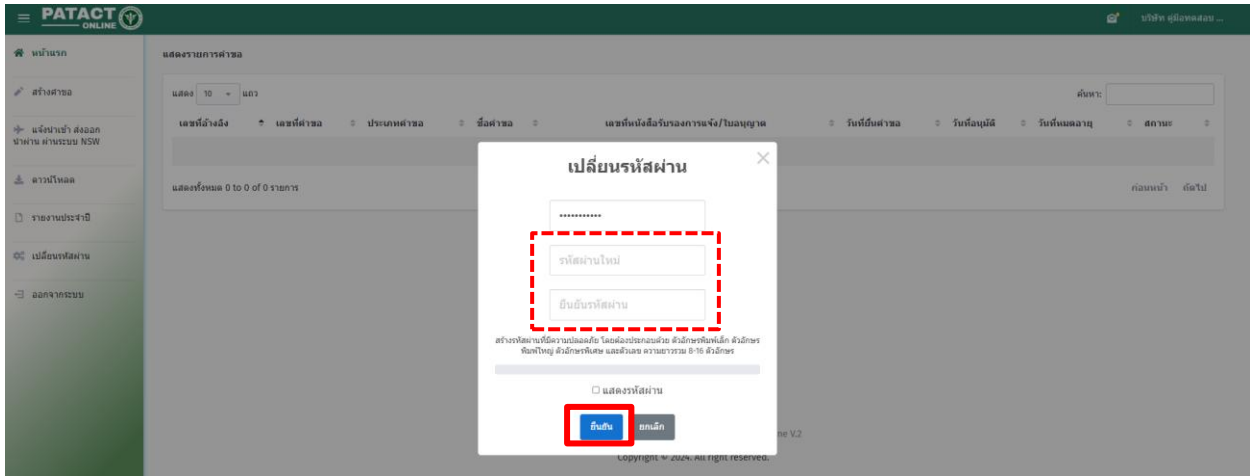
PATACT ONLINE

บริษัท ผู้มีทดสอบ ...

หน้าแรก

สร้างคำขอ

แจ้งนำเข้า ส่งออก นำผ่าน ผ่านระบบ NSW

ดาวน์โหลด

รายงานประจำปี

เปลี่ยนรหัสผ่าน

ออกจากระบบ

แสดงรายการคำขอ

แสดง 10 แถว

ค้นหา:

| เลขที่อ้างอิง | เลขที่คำขอ | ประเภทคำขอ | ชื่อคำขอ | เลขที่หนังสือรับรองการแจ้ง/ใบอนุญาต | วันที่ยื่นคำขอ | วันที่อนุมัติ | วันที่หมดอายุ | สถานะ |
|---|---|---|---|---|---|---|---|---|

แสดงทั้งหมด 0 to 0 of 0 รายการ

ก่อนหน้า ถัดไป

เปลี่ยนรหัสผ่าน

••••••••••••

รหัสผ่านใหม่

ยืนยันรหัสผ่าน

สร้างรหัสผ่านที่มีความปลอดภัย โดยต้องประกอบด้วย ตัวอักษรพิมพ์เล็ก ตัวอักษรพิมพ์ใหญ่ ตัวอักษรพิเศษ และตัวเลข ความยาวรวม 8-16 ตัวอักษร

แสดงรหัสผ่าน

ยืนยัน ยกเลิก

ne V.2

Copyright © 2024. All right reserved.